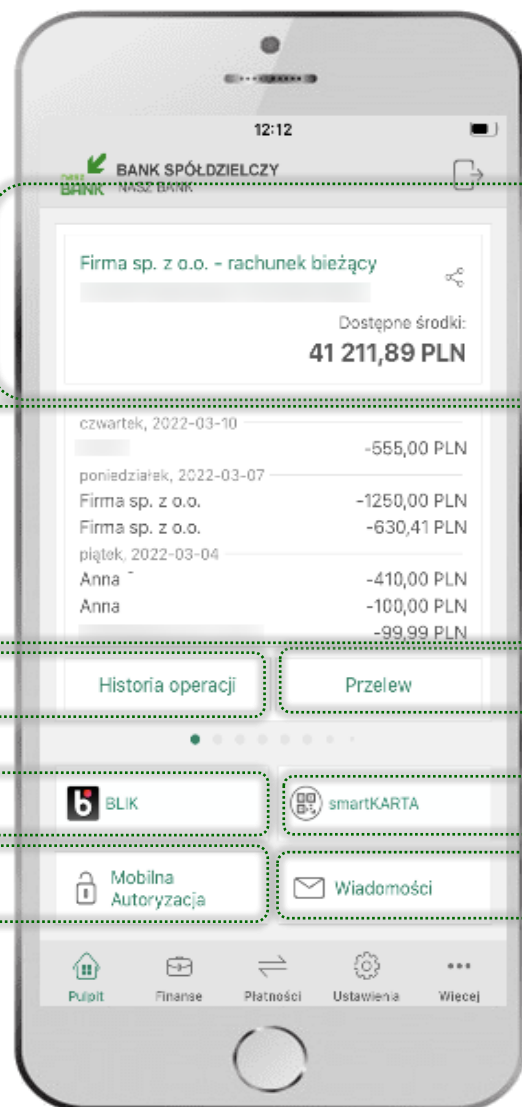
12:12

BANK SPÓŁDZIELCZY
BANK NASZ BANK

Firma sp. z o.o. - rachunek bieżący

Dostępne środki:
41 211,89 PLN

czwartek, 2022-03-10
-555,00 PLN
poniedziałek, 2022-03-07
Firma sp. z o.o. -1250,00 PLN
Firma sp. z o.o. -630,41 PLN
piątek, 2022-03-04
Anna -410,00 PLN
Anna -100,00 PLN
-99,99 PLN

Historia operacji
Przelew

BLIK
smartKARTA

Mobilna Autoryzacja
Wiadomości

Pulpit
Finanse
Płatności
Ustawienia
Więcej